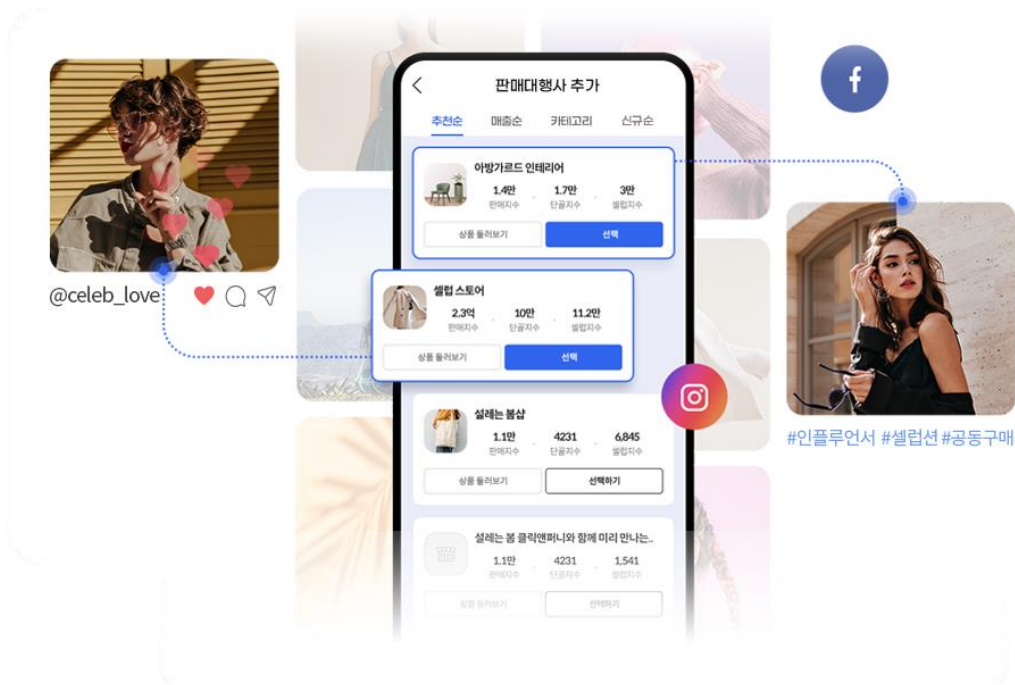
@celeb_love

f

판매대행사 추가

추천순 매출순 카테고리 신규순

아방가르드 인테리어
1.4만 판매지수
1.7만 단골지수
3만 셀럽지수
상품 둘러보기
선택

셀럽 스토어
2.3억 판매지수
10만 단골지수
11.2만 셀럽지수
상품 둘러보기
선택

설레는 봄샵
1.1만 판매지수
4231 단골지수
6,845 셀럽지수
상품 둘러보기
선택하기

설레는 봄 클릭앤퍼니와 함께 미리 만나는..
1.1만 판매지수
4231 단골지수
1,541 셀럽지수
상품 둘러보기
선택하기

#인플루언서 #셀럽샵 #공동구매